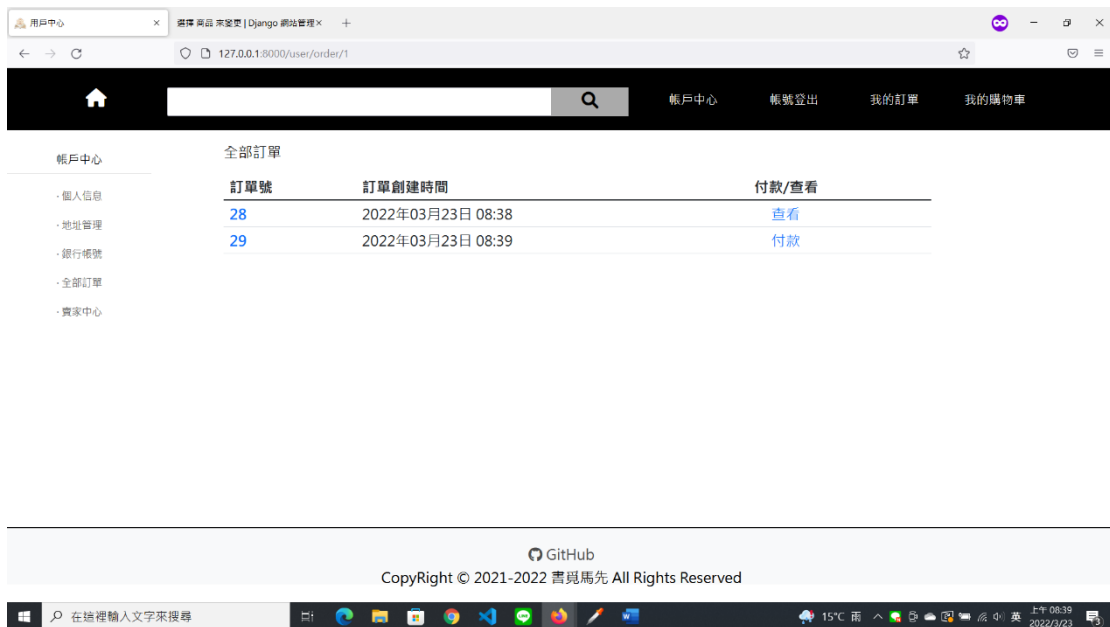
用戶中心 ×
選擇 商品 來變更 | Django 網站管理 ×
+
127.0.0.1:8000/user/order/1

帳戶中心 帳號登出 我的訂單 我的購物車

帳戶中心
· 個人信息
· 地址管理
· 銀行帳號
· 全部訂單
· 賣家中心

全部訂單

| 訂單號 | 訂單創建時間 | 付款/查看 |
|---|---|---|
| 28 | 2022年03月23日 08:38 | 查看 |
| 29 | 2022年03月23日 08:39 | 付款 |

GitHub
CopyRight © 2021-2022 書覓馬先 All Rights Reserved

在這裡輸入文字來搜尋
15°C 雨 英 上午 08:39 2022/3/23 3